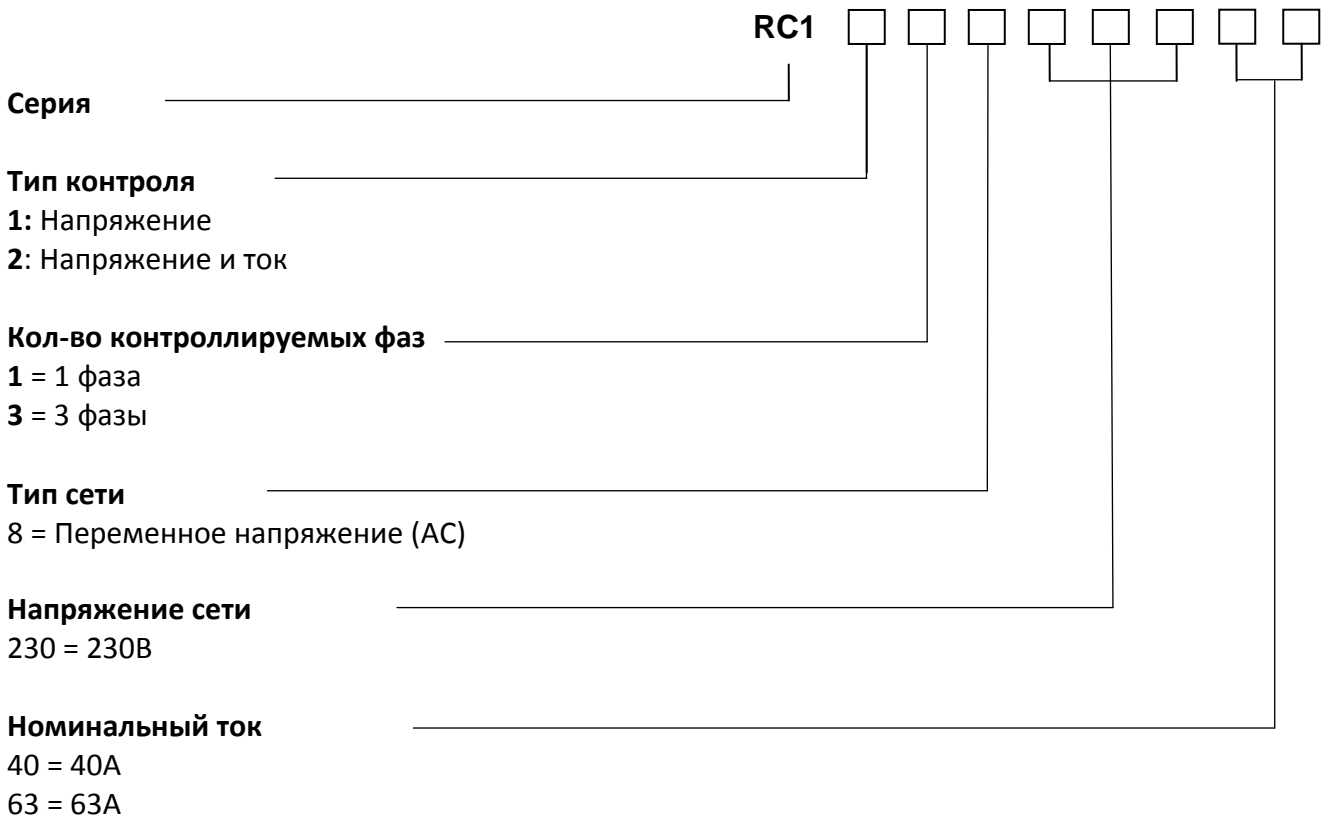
RC1

**Серия**

**Тип контроля**
**1:** Напряжение
**2**: Напряжение и ток

**Кол-во контроллируемых фаз**
**1** = 1 фаза
**3** = 3 фазы

**Тип сети**
8 = Переменное напряжение (AC)

**Напряжение сети**
230 = 230В

**Номинальный ток**
40 = 40А
63 = 63А